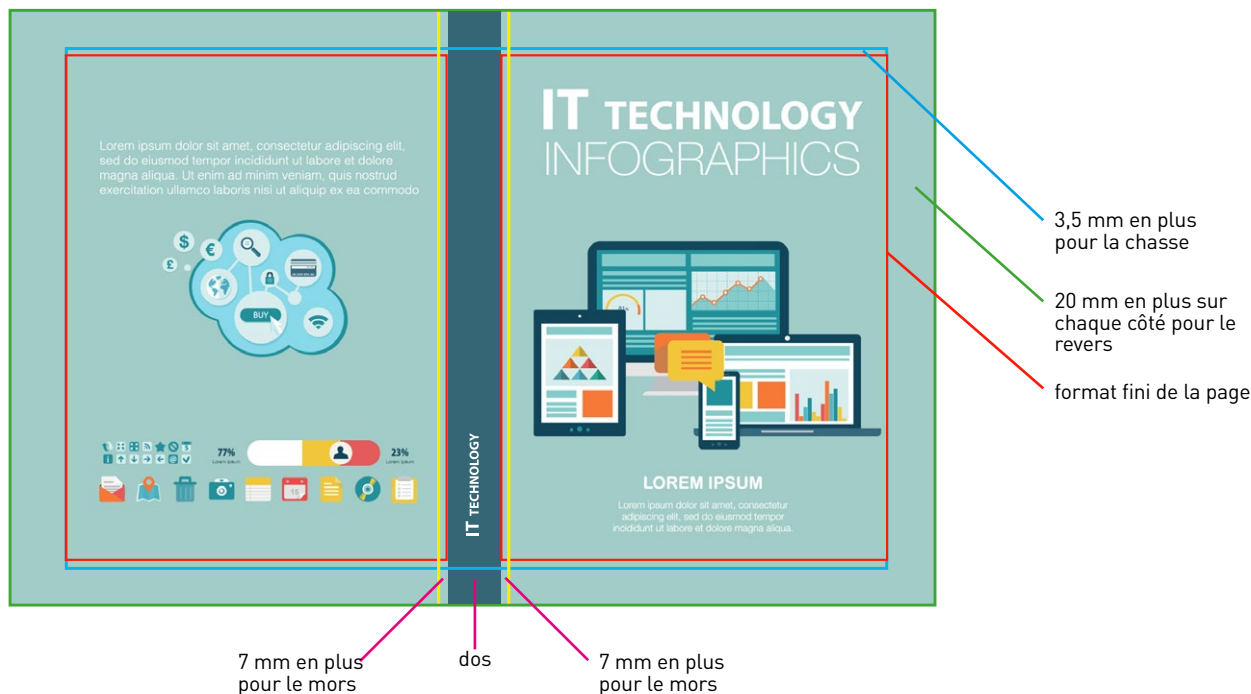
Lorem ipsum dolor sit amet, consectetur adipiscing elit, sed do eiusmod tempor incididunt ut labore et dolore magna aliqua. Ut enim ad minim veniam, quis nostrud exercitation ullamco laboris nisi ut aliquip ex ea commodo

BUY

77%

23%

IT TECHNOLOGY

IT TECHNOLOGY
INFOGRAPHICS

LOREM IPSUM

Lorem ipsum dolor sit amet, consectetur adipiscing elit, sed do eiusmod tempor incididunt ut labore et dolore magna aliqua.

3,5 mm en plus pour la chasse

20 mm en plus sur chaque côté pour le revers

format fini de la page

7 mm en plus pour le mors

dos

7 mm en plus pour le mors